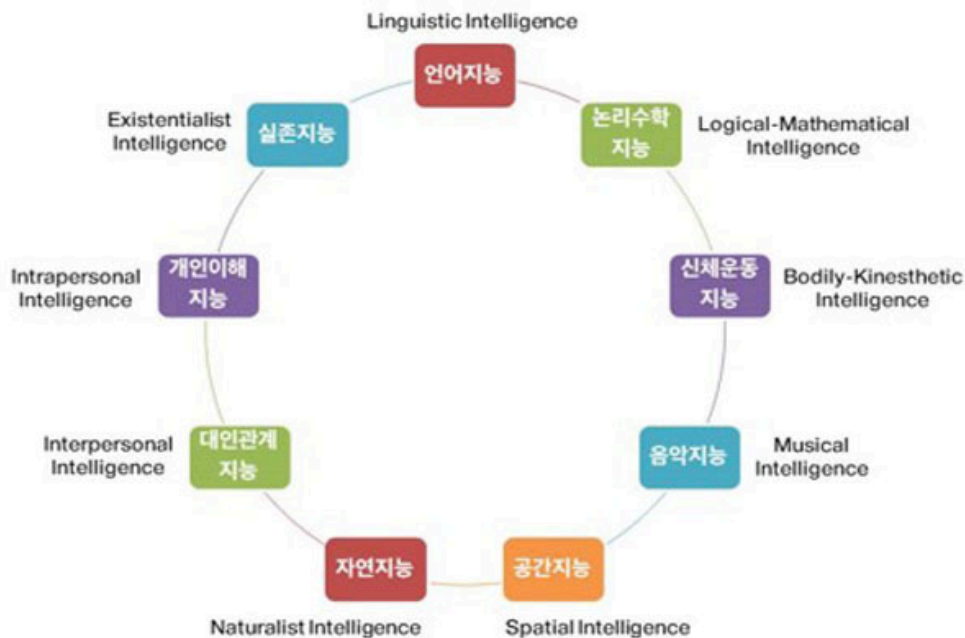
Linguistic Intelligence
언어지능

Existentialist Intelligence
실존지능

논리수학 지능
Logical-Mathematical Intelligence

Intrapersonal Intelligence
개인이해 지능

신체운동 지능
Bodily-Kinesthetic Intelligence

Interpersonal Intelligence
대인관계 지능

음악지능
Musical Intelligence

자연지능
Naturalist Intelligence

공간지능
Spatial Intelligence